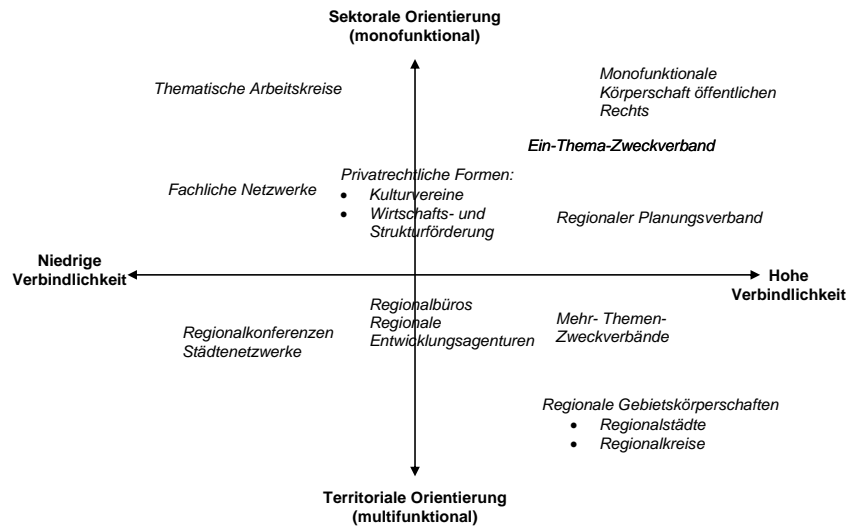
Sektorale Orientierung
(monofunktional)

Thematische Arbeitskreise

Monofunktionale Körperschaft öffentlichen Rechts

Ein-Thema-Zweckverband

Fachliche Netzwerke

Privatrechtliche Formen:
• Kulturvereine
• Wirtschafts- und Strukturförderung

Regionaler Planungsverband

Niedrige Verbindlichkeit

Hohe Verbindlichkeit

Regionalkonferenzen
Städtenetzwerke

Regionalbüros
Regionale Entwicklungsagenturen

Mehr- Themen-Zweckverbände

Regionale Gebietskörperschaften
• Regionalstädte
• Regionalkreise

Territoriale Orientierung
(multifunktional)